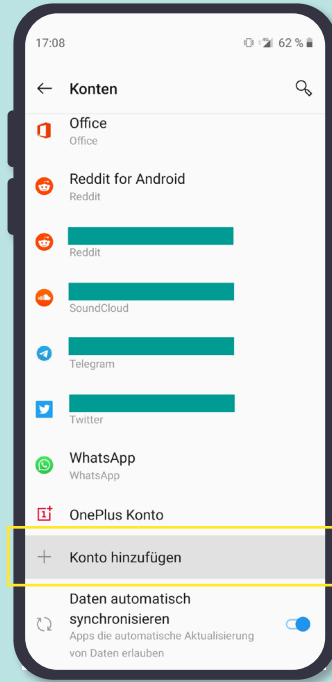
17:08

62 %

Konten

Office
Office

Reddit for Android
Reddit

Reddit

SoundCloud

Telegram

Twitter

WhatsApp
WhatsApp

OnePlus Konto

Konto hinzufügen

Daten automatisch synchronisieren
Apps die automatische Aktualisierung von Daten erlauben